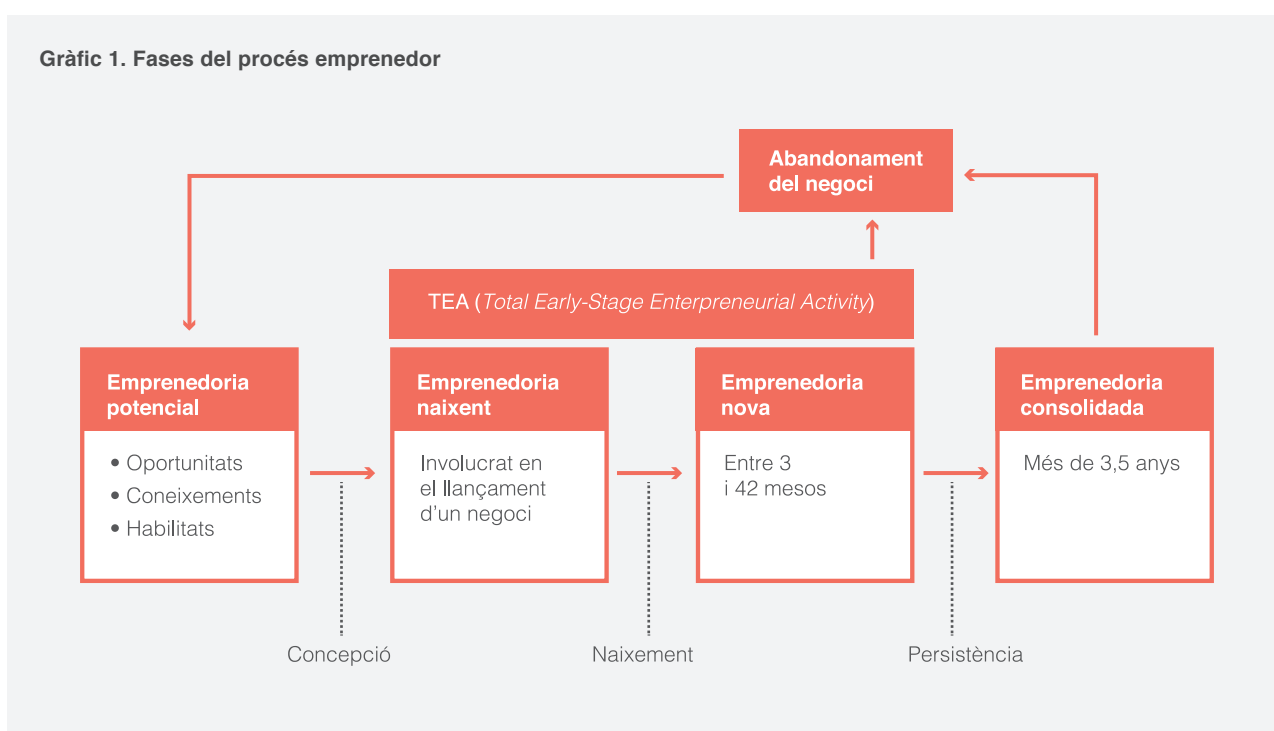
Gràfic 1. Fases del procés emprenedor

Abandonament del negoci

TEA (*Total Early-Stage Enterpreneurial Activity*)

Emprenedoria potencial

• Oportunitats
• Coneixements
• Habilitats

Emprenedoria naixent

Involucrat en el llançament d'un negoci

Emprenedoria nova

Entre 3 i 42 mesos

Emprenedoria consolidada

Més de 3,5 anys

Concepció

Naixement

Persistència